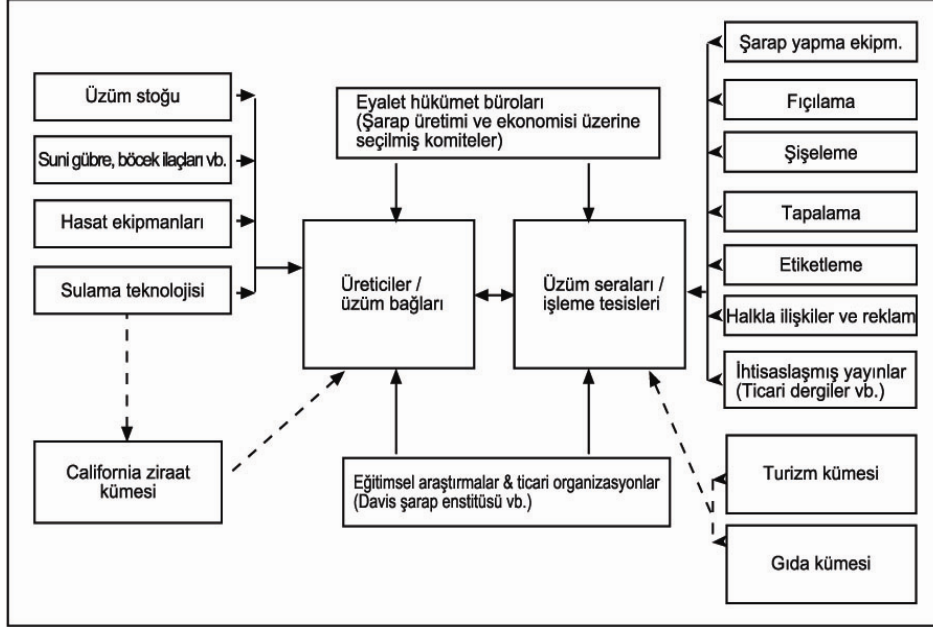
Üzüm stoğu

Suni gübre, böcek ilaçları vb.

Hasat ekipmanları

Sulama teknolojisi

California ziraat kümesi

Eyalet hükümet büroları (Şarap üretimi ve ekonomisi üzerine seçilmiş komiteler)

Üreticiler / üzüm bağları

Üzüm seraları / işleme tesisleri

Eğitimsel araştırmalar & ticari organizasyonlar (Davis şarap enstitüsü vb.)

Şarap yapma ekipm.

Fıçılama

Şişeleme

Tapalama

Etiketleme

Halkla ilişkiler ve reklam

İhtisaslaşmış yayınlar (Ticari dergiler vb.)

Turizm kümesi

Gıda kümesi